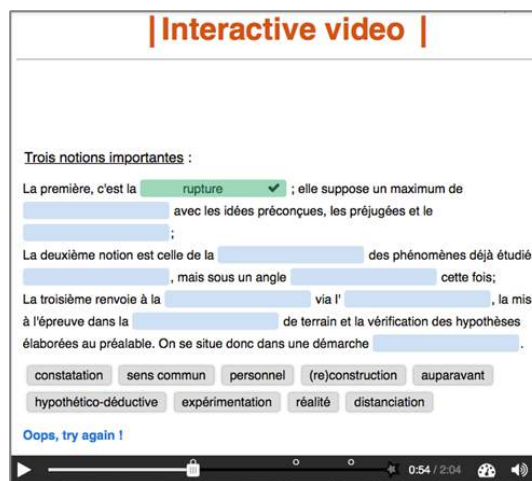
| Interactive video |

Trois notions importantes :

La première, c'est la rupture ; elle suppose un maximum de [blank] avec les idées préconçues, les préjugées et le [blank];

La deuxième notion est celle de la [blank] des phénomènes déjà étudié [blank], mais sous un angle [blank] cette fois;

La troisième renvoie à la [blank] via l' [blank], la mis à l'épreuve dans la [blank] de terrain et la vérification des hypothèses élaborées au préalable. On se situe donc dans une démarche [blank].

constatation sens commun personnel (re)construction auparavant hypothético-déductive expérimentation réalité distanciation

Oops, try again !

0:54 / 2:04